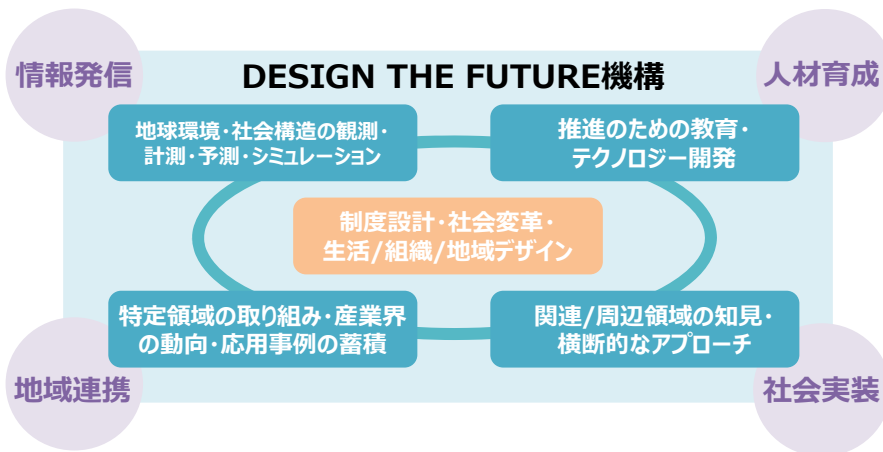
情報発信

DESIGN THE FUTURE機構

人材育成

地球環境・社会構造の観測・計測・予測・シミュレーション

推進のための教育・テクノロジー開発

制度設計・社会変革・生活/組織/地域デザイン

特定領域の取り組み・産業界の動向・応用事例の蓄積

関連/周辺領域の知見・横断的なアプローチ

地域連携

社会実装